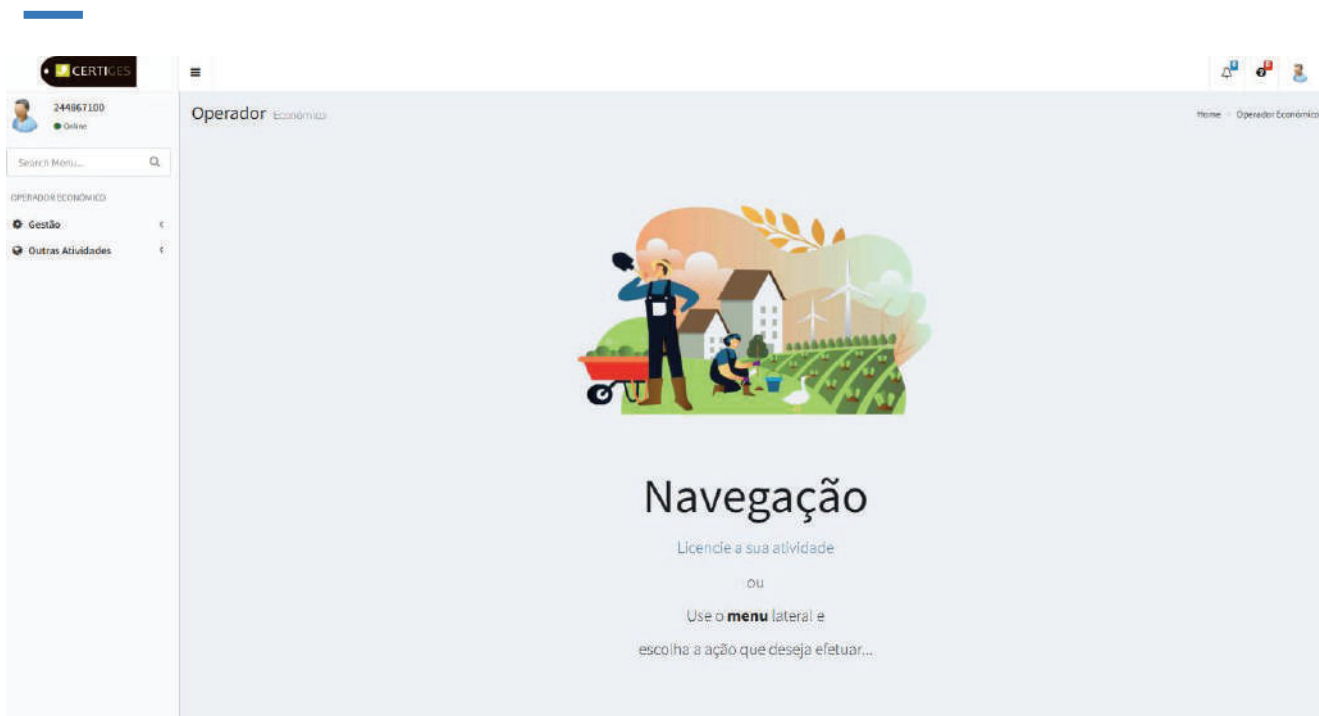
CERTIGES

244867100
Online

Search Menu...

OPERADOR ECONÓMICO

Gestão

Outras Atividades

Operador Económico

Home > Operador Económico

Navegação

Licencie a sua atividade

ou

Use o **menu** lateral e

escolha a ação que deseja efetuar...